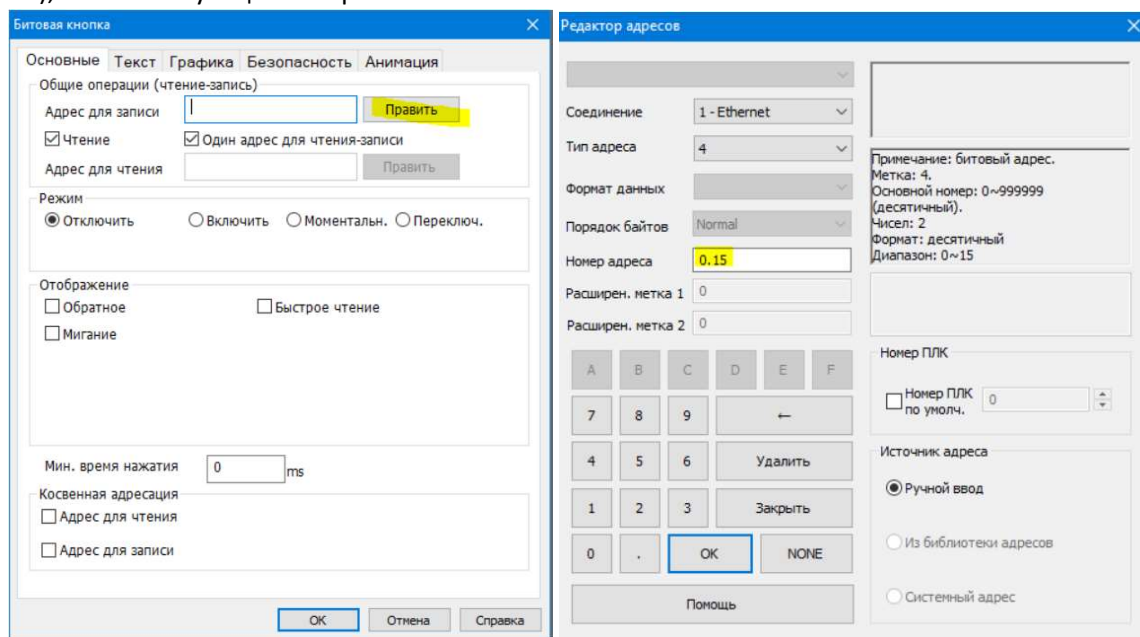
Битовая кнопка

Основные | Текст | Графика | Безопасность | Анимация

Общие операции (чтение-запись)
Адрес для записи [Править]
☑ Чтение ☑ Один адрес для чтения-записи
Адрес для чтения [Править]

Режим
◉ Отключить ○ Включить ○ Моментальн. ○ Переключ.

Отображение
☐ Обратное ☐ Быстрое чтение
☐ Мигание

Мин. время нажатия 0 ms

Косвенная адресация
☐ Адрес для чтения
☐ Адрес для записи

OK | Отмена | Справка

Редактор адресов

Соединение 1 - Ethernet
Тип адреса 4
Формат данных
Порядок байтов Normal
Номер адреса 0.15
Расширен. метка 1 0
Расширен. метка 2 0

Примечание: битовый адрес.
Метка: 4.
Основной номер: 0~999999 (десятичный).
Чисел: 2
Формат: десятичный
Диапазон: 0~15

| A | B | C | D | E | F |
|---|---|---|---|---|---|
| 7 | 8 | 9 | ← | | |
| 4 | 5 | 6 | Удалить | | |
| 1 | 2 | 3 | Закрыть | | |
| 0 | . | OK | NONE | | |

Помощь

Номер ПЛК
☐ Номер ПЛК по умолч. 0

Источник адреса
◉ Ручной ввод
○ Из библиотеки адресов
○ Системный адрес